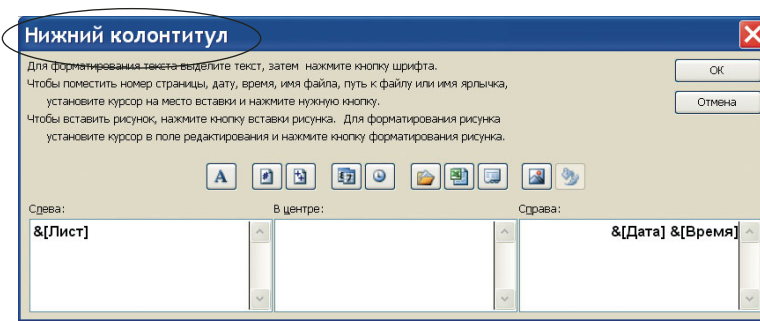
Нижний колонтитул

Для форматирования текста выделите текст, затем нажмите кнопку шрифта.
Чтобы поместить номер страницы, дату, время, имя файла, путь к файлу или имя ярлычка, установите курсор на место вставки и нажмите нужную кнопку.
Чтобы вставить рисунок, нажмите кнопку вставки рисунка. Для форматирования рисунка установите курсор в поле редактирования и нажмите кнопку форматирования рисунка.

ОК
Отмена

A

Слева:
&[Лист]

В центре:

Справа:
&[Дата] &[Время]